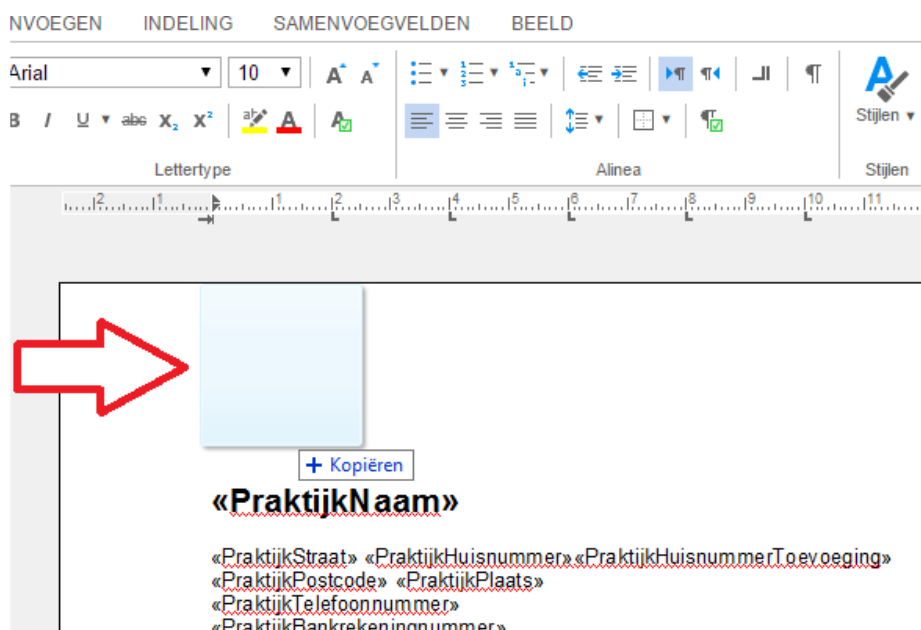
NVOEGEN INDELING SAMENVOEGVELDEN BEELD

Arial 10

B I U abc $X_2$ $X^2$

Lettertype

Alinea

Stijlen

Stijlen

2 1 1 2 3 4 5 6 7 8 9 10 11

+ Kopiëren

«PraktijkNaam»

«PraktijkStraat» «PraktijkHuisnummer»«PraktijkHuisnummerToevoeging»
«PraktijkPostcode» «PraktijkPlaats»
«PraktijkTelefoonnummer»
«PraktijkBankrekeningnummer»